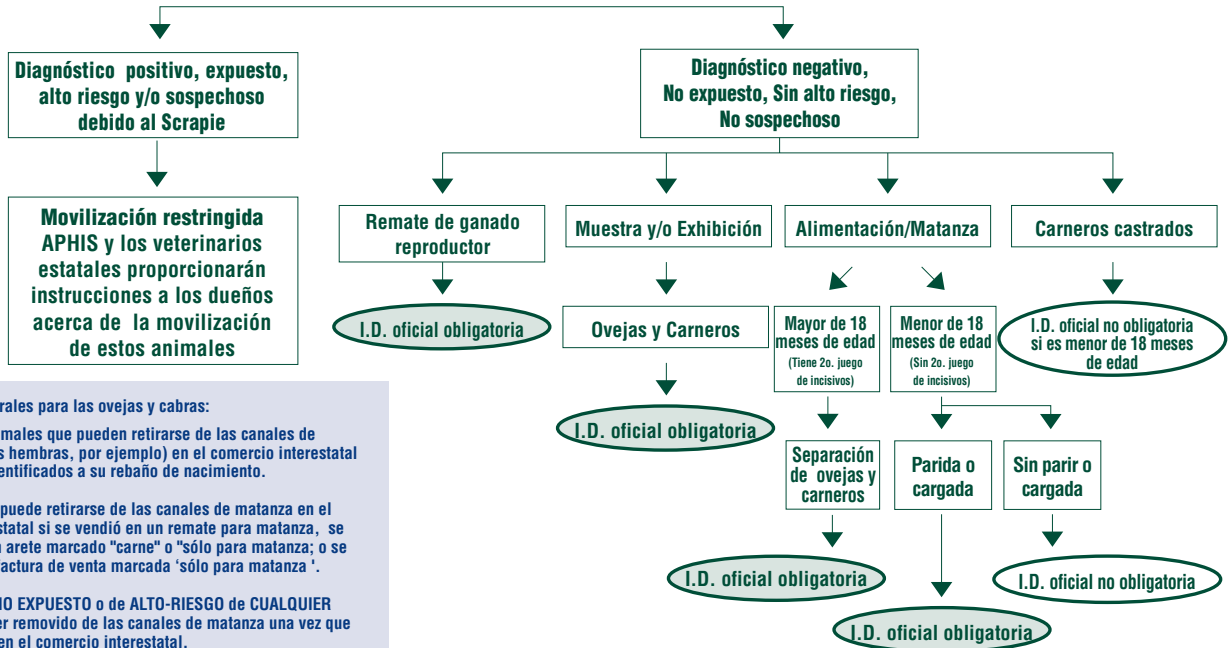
Diagnóstico positivo, expuesto, alto riesgo y/o sospechoso debido al Scrapie

Movilización restringida
APHIS y los veterinarios estatales proporcionarán instrucciones a los dueños acerca de la movilización de estos animales

Diagnóstico negativo, No expuesto, Sin alto riesgo, No sospechoso

Remate de ganado reproductor

I.D. oficial obligatoria

Muestra y/o Exhibición

Ovejas y Carneros

I.D. oficial obligatoria

Alimentación/Matanza

Mayor de 18 meses de edad
(Tiene 2o. juego de incisivos)

Separación de ovejas y carneros

I.D. oficial obligatoria

Menor de 18 meses de edad
(Sin 2o. juego de incisivos)

Parida o cargada

I.D. oficial obligatoria

Sin parir o cargada

I.D. oficial no obligatoria

Carneros castrados

I.D. oficial no obligatoria si es menor de 18 meses de edad

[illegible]rales para las ovejas y cabras:

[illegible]males que pueden retirarse de las canales de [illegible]s hembras, por ejemplo) en el comercio interestatal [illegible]entificados a su rebaño de nacimiento.

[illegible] puede retirarse de las canales de matanza en el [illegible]statal si se vendió en un remate para matanza, se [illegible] arete marcado "carne" o "sólo para matanza; o se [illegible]actura de venta marcada 'sólo para matanza '.

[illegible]NO EXPUESTO o de ALTO-RIESGO de CUALQUIER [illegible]er removido de las canales de matanza una vez que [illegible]en el comercio interestatal.